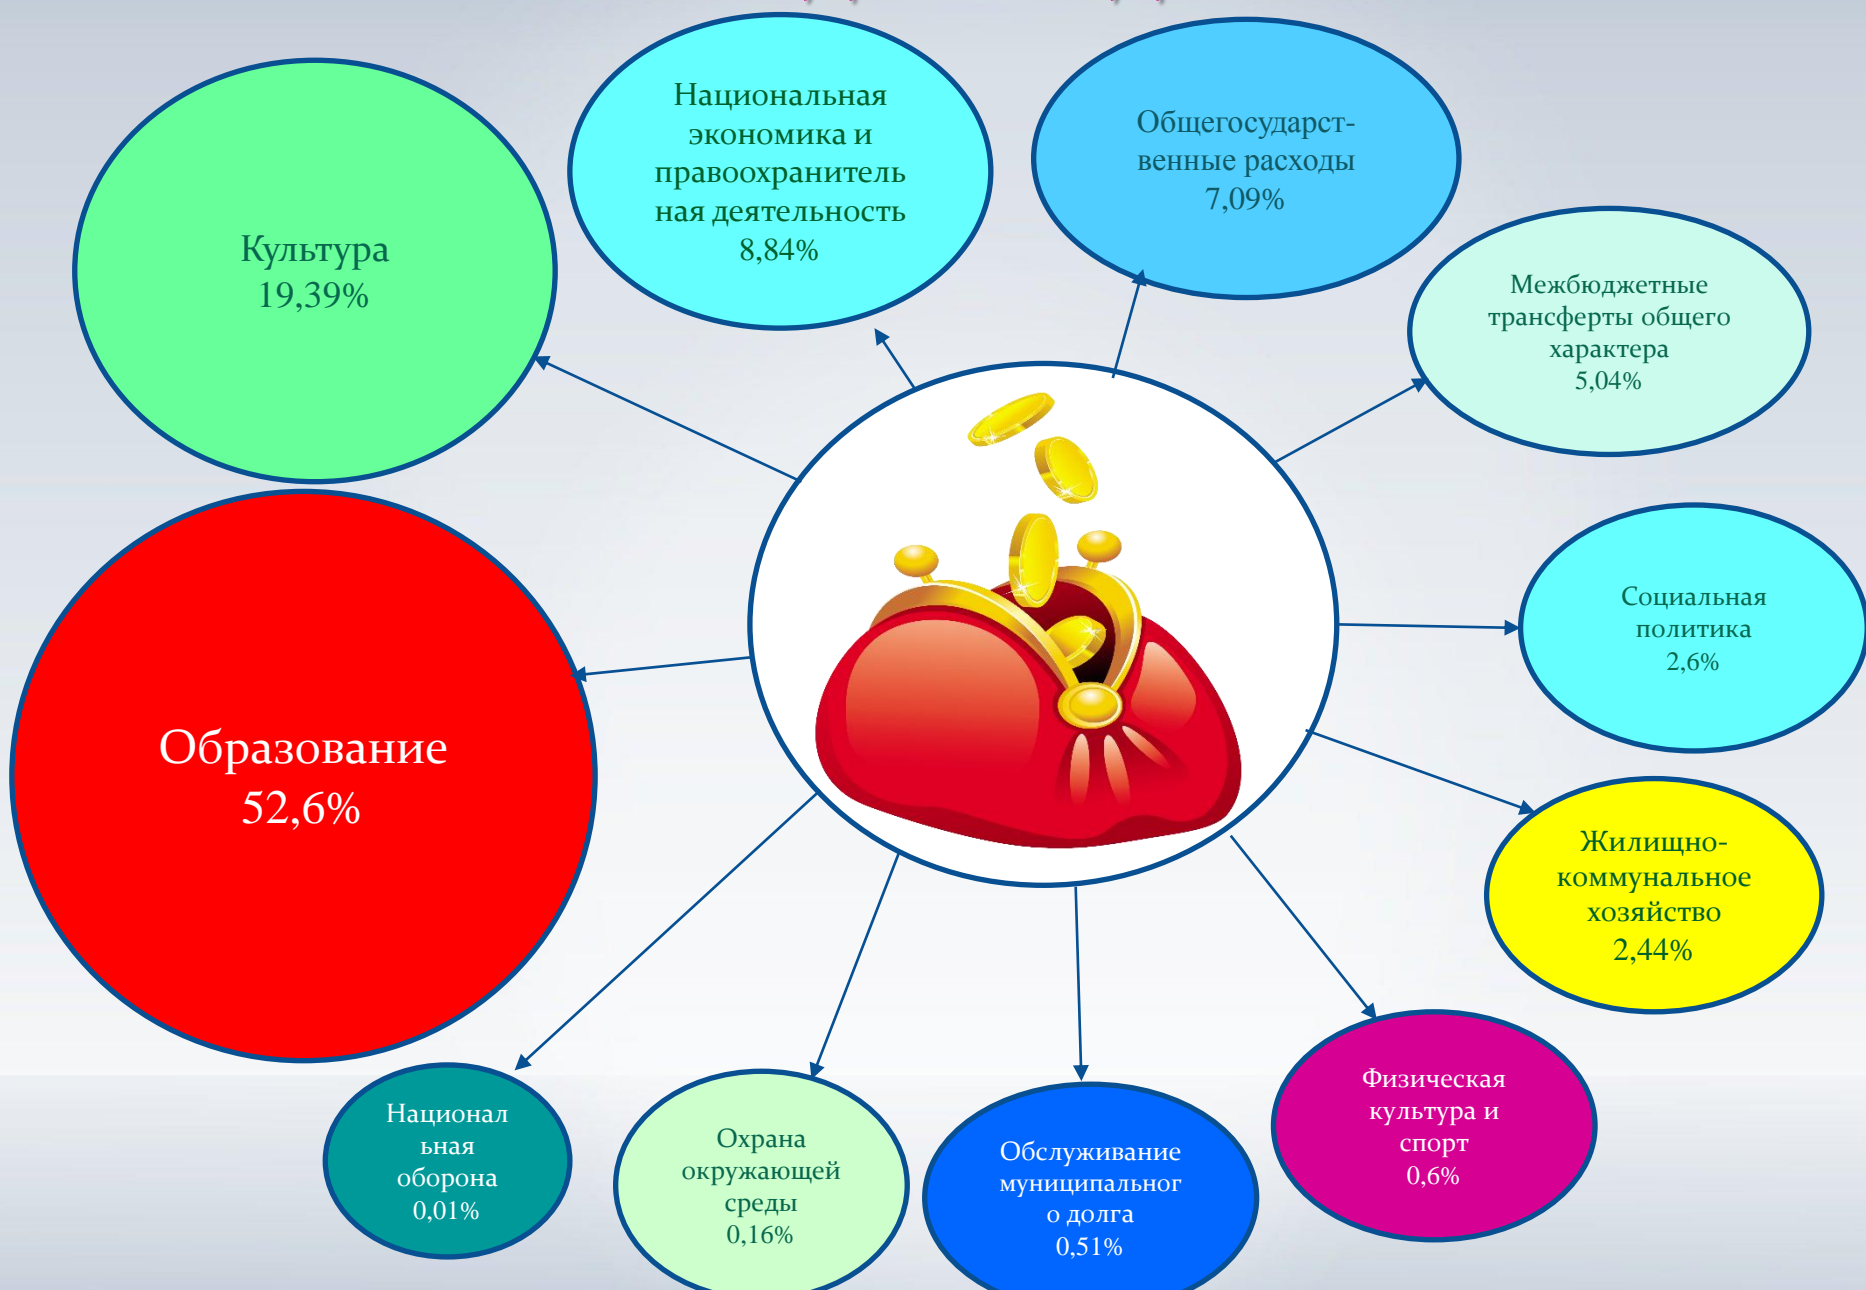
Культура
19,39%

Национальная экономика и правоохранительная деятельность
8,84%

Общегосударст-венные расходы
7,09%

Межбюджетные трансферты общего характера
5,04%

Образование
52,6%

Социальная политика
2,6%

Жилищно-коммунальное хозяйство
2,44%

Физическая культура и спорт
0,6%

Обслуживание муниципального долга
0,51%

Охрана окружающей среды
0,16%

Национальная оборона
0,01%